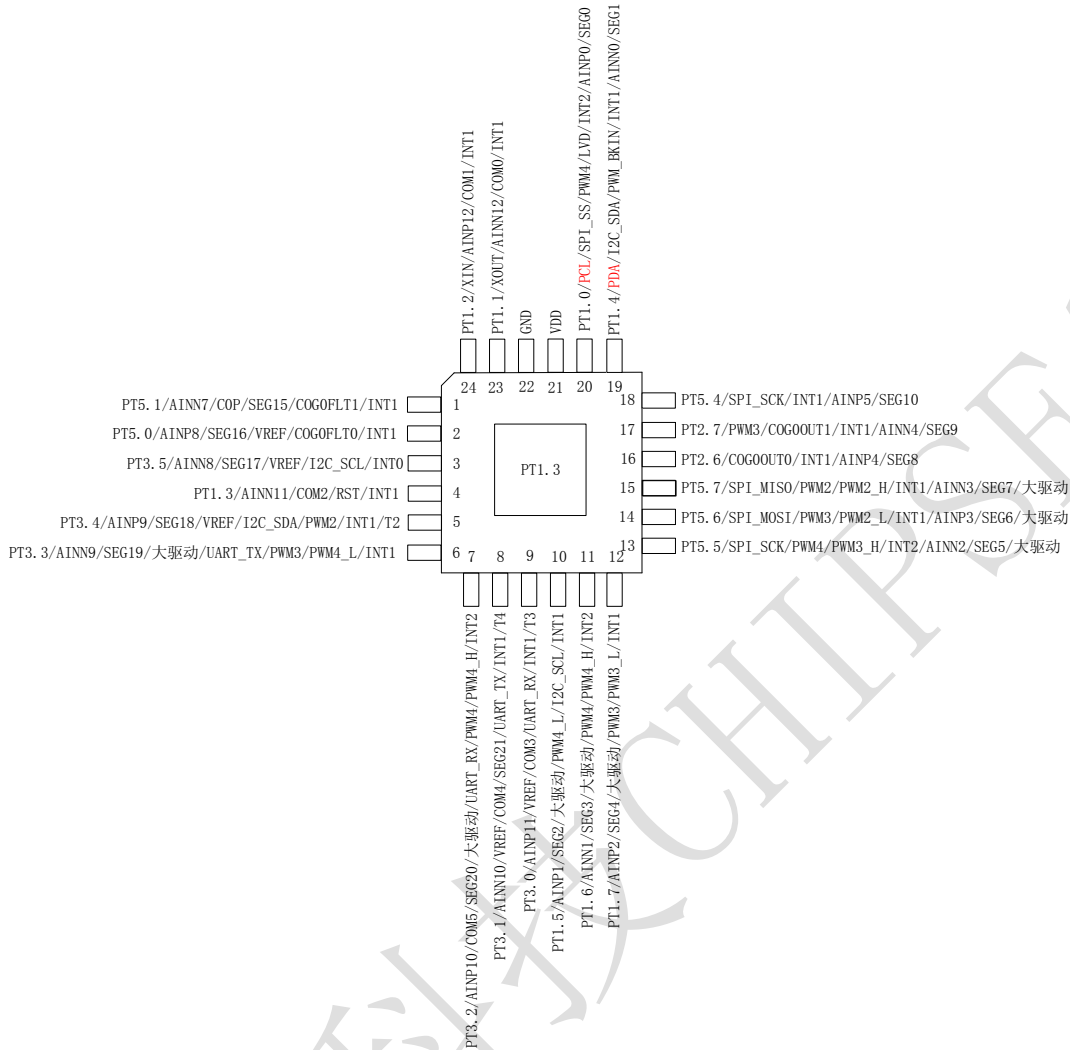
PT1.2/XIN/AINP12/COM1/INT1
PT1.1/XOUT/AINN12/COM0/INT1
GND
VDD
PT1.0/PCL/SPI_SS/PWM4/LVD/INT2/AINP0/SEG0
PT1.4/PDA/I2C_SDA/PWM_BKIN/INT1/AINN0/SEG1

24 23 22 21 20 19

PT5.1/AINN7/C0P/SEG15/COG0FLT1/INT1 1
PT5.0/AINP8/SEG16/VREF/COG0FLT0/INT1 2
PT3.5/AINN8/SEG17/VREF/I2C_SCL/INT0 3
PT1.3/AINN11/COM2/RST/INT1 4
PT3.4/AINP9/SEG18/VREF/I2C_SDA/PWM2/INT1/T2 5
PT3.3/AINN9/SEG19/大驱动/UART_TX/PWM3/PWM4_L/INT1 6

PT1.3

18 PT5.4/SPI_SCK/INT1/AINP5/SEG10
17 PT2.7/PWM3/COG0OUT1/INT1/AINN4/SEG9
16 PT2.6/COG0OUT0/INT1/AINP4/SEG8
15 PT5.7/SPI_MISO/PWM2/PWM2_H/INT1/AINN3/SEG7/大驱动
14 PT5.6/SPI_MOSI/PWM3/PWM2_L/INT1/AINP3/SEG6/大驱动
13 PT5.5/SPI_SCK/PWM4/PWM3_H/INT2/AINN2/SEG5/大驱动

7 8 9 10 11 12

PT3.2/AINP10/COM5/SEG20/大驱动/UART_RX/PWM4/PWM4_H/INT2
PT3.1/AINN10/VREF/COM4/SEG21/UART_TX/INT1/T4
PT3.0/AINP11/VREF/COM3/UART_RX/INT1/T3
PT1.5/AINP1/SEG2/大驱动/PWM4_L/I2C_SCL/INT1
PT1.6/AINN1/SEG3/大驱动/PWM4/PWM4_H/INT2
PT1.7/AINP2/SEG4/大驱动/PWM3/PWM3_L/INT1